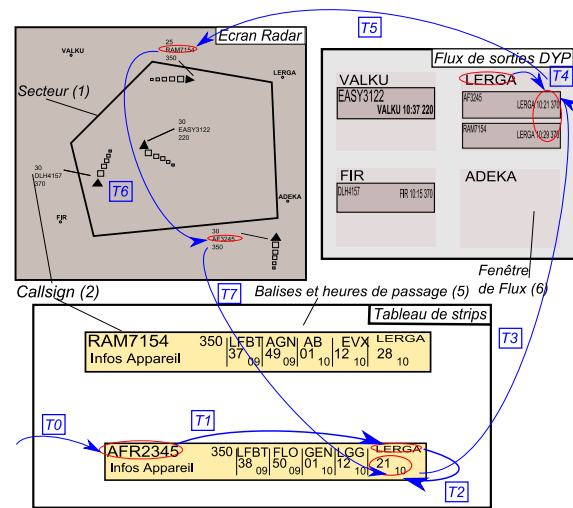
Ecran Radar

T5

Flux de sorties DYP

T4

VALKU

25
RAM7154
350

LERGA

Secteur (1)

30
EASY3122
220

VALKU
EASY3122
VALKU 10:37 220

LERGA
AFR2345
LERGA 10:21 370
RAM7154
LERGA 10:29 370

30
DLH4157
370

T6

FIR

ADEKA

FIR
DLH4157
FIR 10:15 370

ADEKA

30
AFR2345
350

Fenêtre de Flux (6)

Callsign (2)

T7

Balises et heures de passage (5)

Tableau de strips

RAM7154 350 LFBT 37 09 AGN 49 09 AB 01 10 EVX 12 10 LERGA 28 10
Infos Appareil

T3

T0

T1

AFR2345 350 LFBT 38 09 FLO 50 09 GEN 01 10 LGG 12 10 LERGA 21 10
Infos Appareil

T2